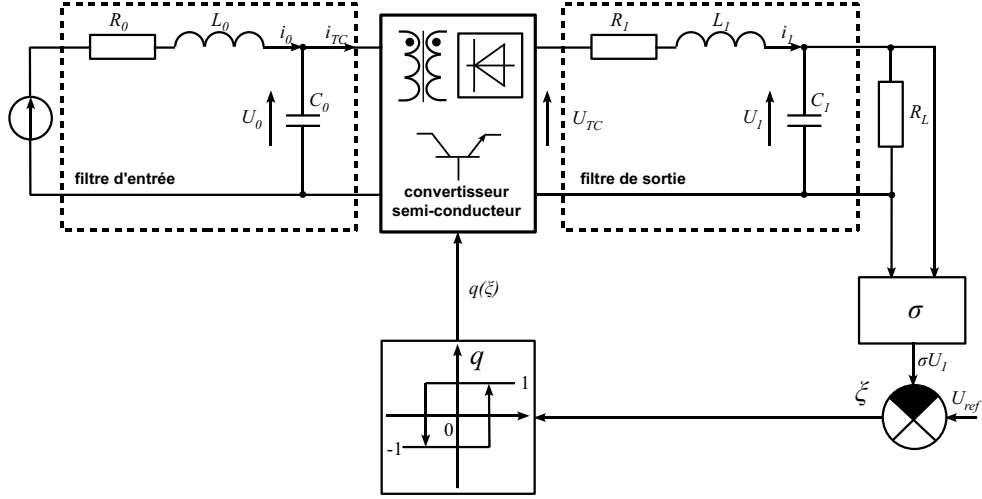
$R_0$ $L_0$ $i_0$ $i_{TC}$ $R_1$ $L_1$ $i_1$

$U_0$ $C_0$ $U_{TC}$ $U_1$ $C_1$ $R_L$

filtre d'entrée

convertisseur semi-conducteur

filtre de sortie

$q(\xi)$

$\sigma$

$\sigma U_1$

$q$

1

0

-1

$\xi$

$U_{ref}$